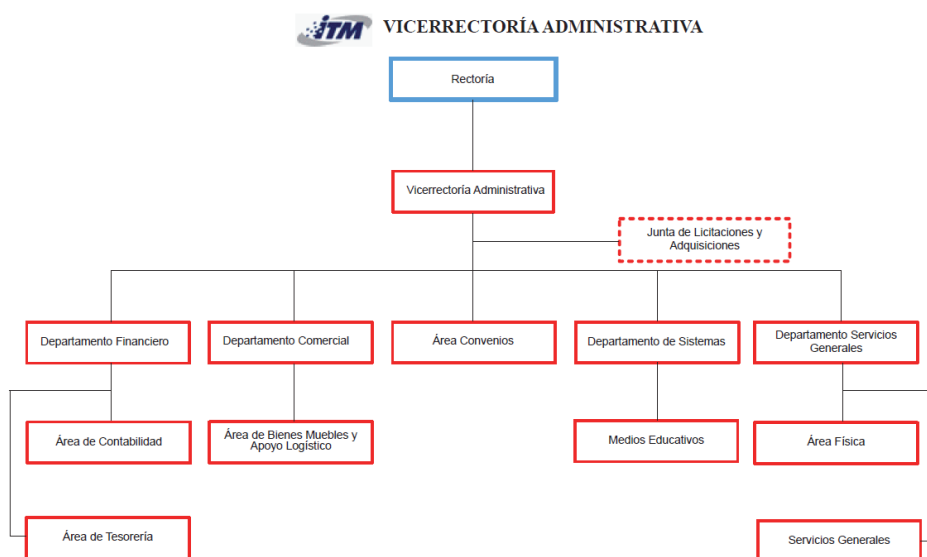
ITM VICERRECTORÍA ADMINISTRATIVA

Rectoría

Vicerrectoría Administrativa

Junta de Licitaciones y Adquisiciones

Departamento Financiero

Departamento Comercial

Área Convenios

Departamento de Sistemas

Departamento Servicios Generales

Área de Contabilidad

Área de Bienes Muebles y Apoyo Logístico

Medios Educativos

Área Física

Área de Tesorería

Servicios Generales